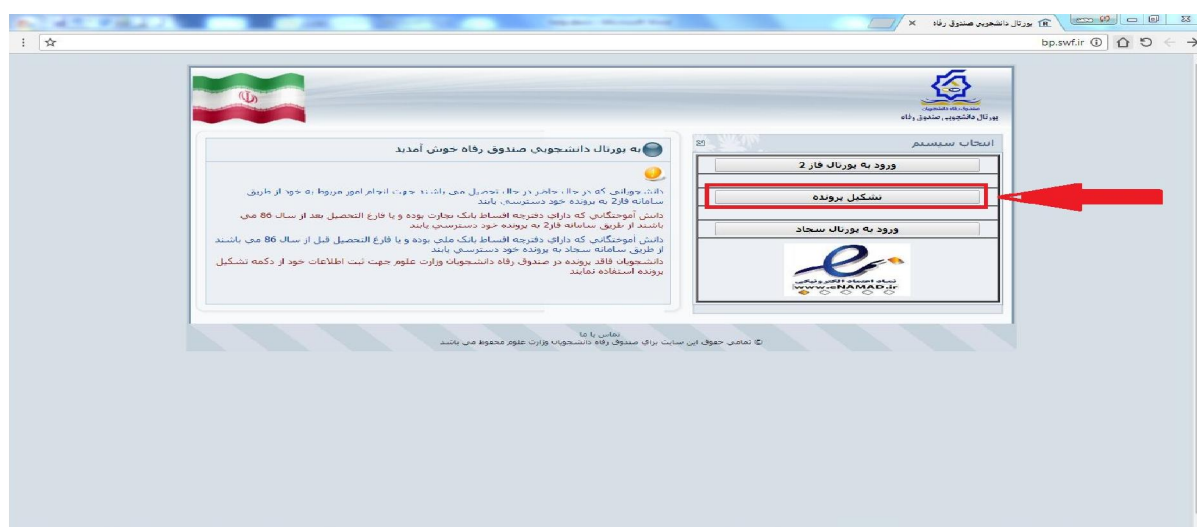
پورتال دانشجویی صندوق رفاه

bp.swf.ir

صندوق رفاه دانشجویان
پورتال دانشجویی صندوق رفاه

به پورتال دانشجویی صندوق رفاه خوش آمدید

دانشجویانی که در حال حاضر در حال تحصیل می باشند جهت انجام امور مربوط به خود از طریق سامانه فاز2 به پرونده خود دسترسی یابند

دانش آموختگانی که دارای دفترچه اقساط بانک تجارت بوده و یا فارغ التحصیل بعد از سال 86 می باشند از طریق سامانه فاز2 به پرونده خود دسترسی یابند

دانش آموختگانی که دارای دفترچه اقساط بانک ملی بوده و یا فارغ التحصیل قبل از سال 86 می باشند از طریق سامانه سجاد به پرونده خود دسترسی یابند

دانشجویان فاقد پرونده در صندوق رفاه دانشجویان وزارت علوم جهت ثبت اطلاعات خود از دکمه تشکیل پرونده استفاده نمایند

انتخاب سیستم

ورود به پورتال فاز 2

تشکیل پرونده

ورود به پورتال سجاد

نماد اعتماد الکترونیکی
www.eNAMAD.ir

تماس با ما
© تمامی حقوق این سایت برای صندوق رفاه دانشجویان وزارت علوم محفوظ می باشد